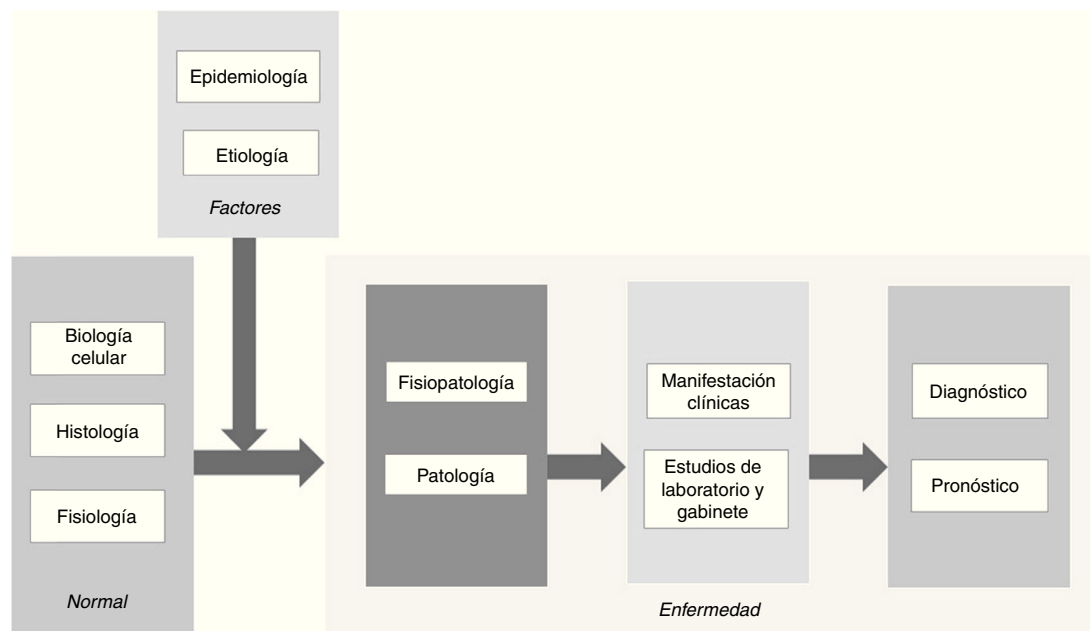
Epidemiología

Etiología

Factores

Biología celular

Histología

Fisiología

Normal

Fisiopatología

Patología

Manifestación clínicas

Estudios de laboratorio y gabinete

Diagnóstico

Pronóstico

Enfermedad